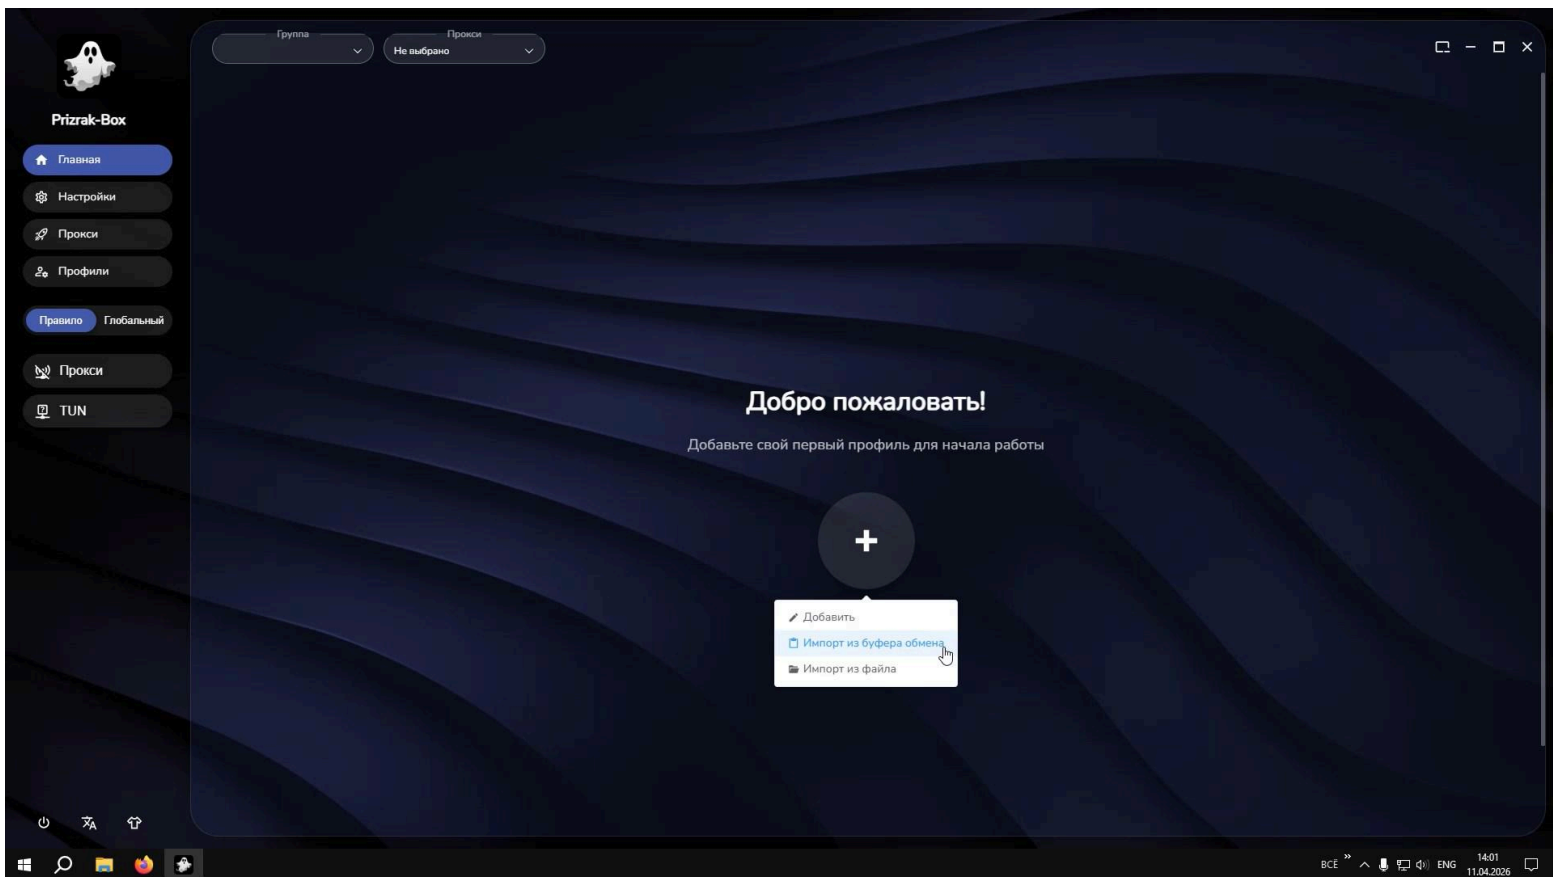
Prizrak-Box

Главная
Настройки
Прокси
Профили

Правило Глобальный

Прокси
TUN

Группа
Прокси
Не выбрано

Добро пожаловать!

Добавьте свой первый профиль для начала работы

+

Добавить
Импорт из буфера обмена
Импорт из файла

ВСЁ ENG 14:01 11.04.2026